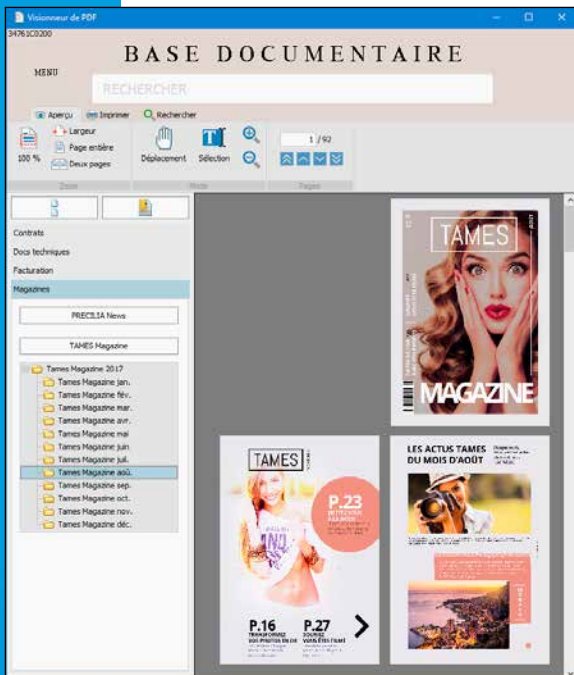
Visionneur de PDF

34761C0200

BASE DOCUMENTAIRE

MENU

RECHERCHER

Aperçu Imprimer Rechercher

100 %

Largeur

Page entière

Deux pages

Zoom

Déplacement

Sélection

Mode

1 / 92

Pages

Contrats

Docs techniques

Facturation

Magazines

PRECILIA News

TAMES Magazine

Tames Magazine 2017

Tames Magazine jan.

Tames Magazine fév.

Tames Magazine mar.

Tames Magazine avr.

Tames Magazine mai

Tames Magazine juin

Tames Magazine juil.

Tames Magazine aoû.

Tames Magazine sep.

Tames Magazine oct.

Tames Magazine nov.

Tames Magazine déc.

TAMES

MAGAZINE

TAMES

P.23

P.16

P.27

LES ACTUS TAMES DU MOIS D'AOÛT